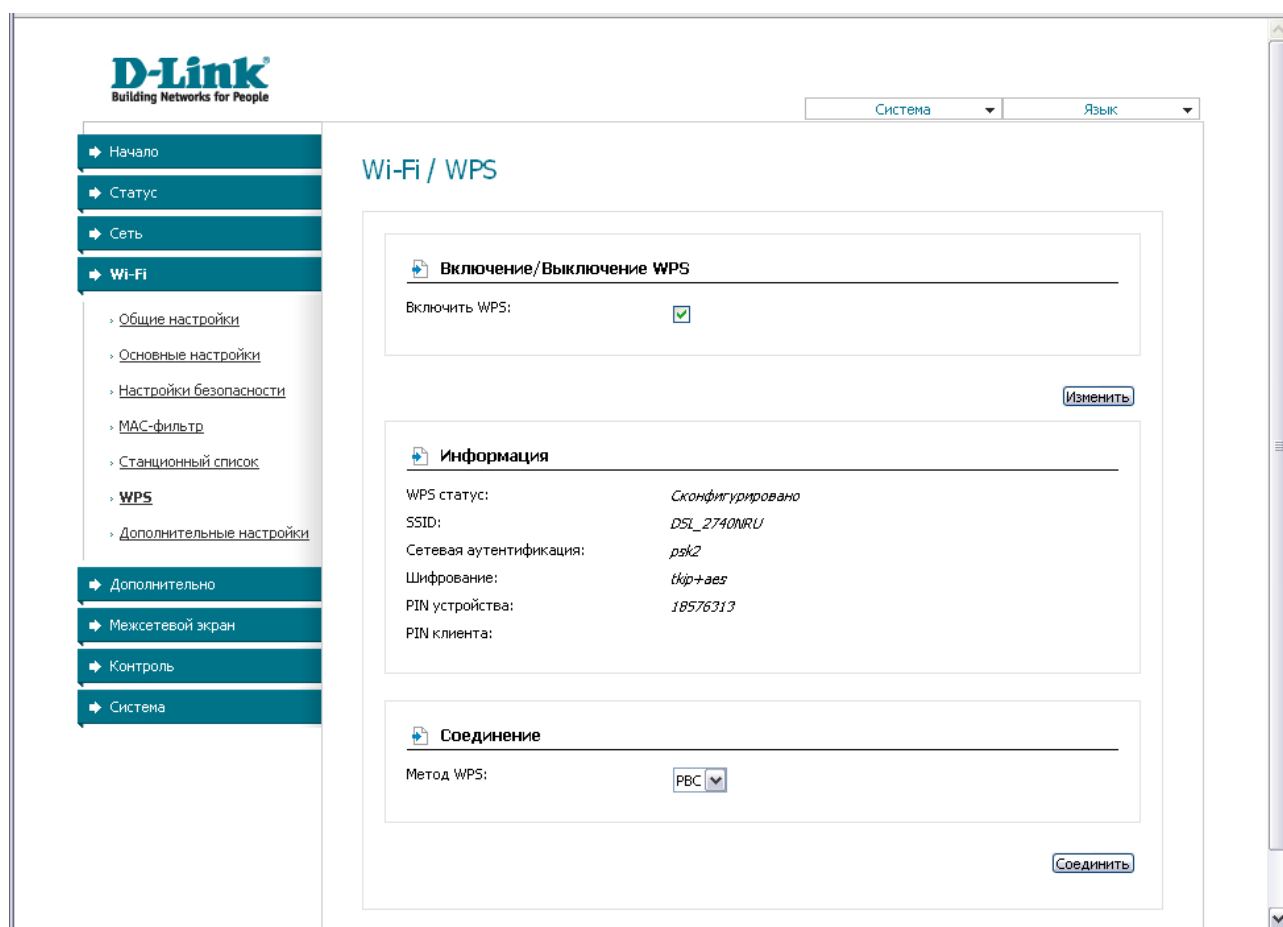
D-Link
Building Networks for People

Система
Язык

Начало
Статус
Сеть
Wi-Fi
Общие настройки
Основные настройки
Настройки безопасности
MAC-фильтр
Станционный список
WPS
Дополнительные настройки
Дополнительно
Межсетевой экран
Контроль
Система

Wi-Fi / WPS

Включение/Выключение WPS
Включить WPS:

Изменить

Информация
WPS статус: Сконфигурировано
SSID: DSL_2740NRU
Сетевая аутентификация: psk2
Шифрование: tkip+aes
PIN устройства: 18576313
PIN клиента:

Соединение
Метод WPS: PBC

Соединить